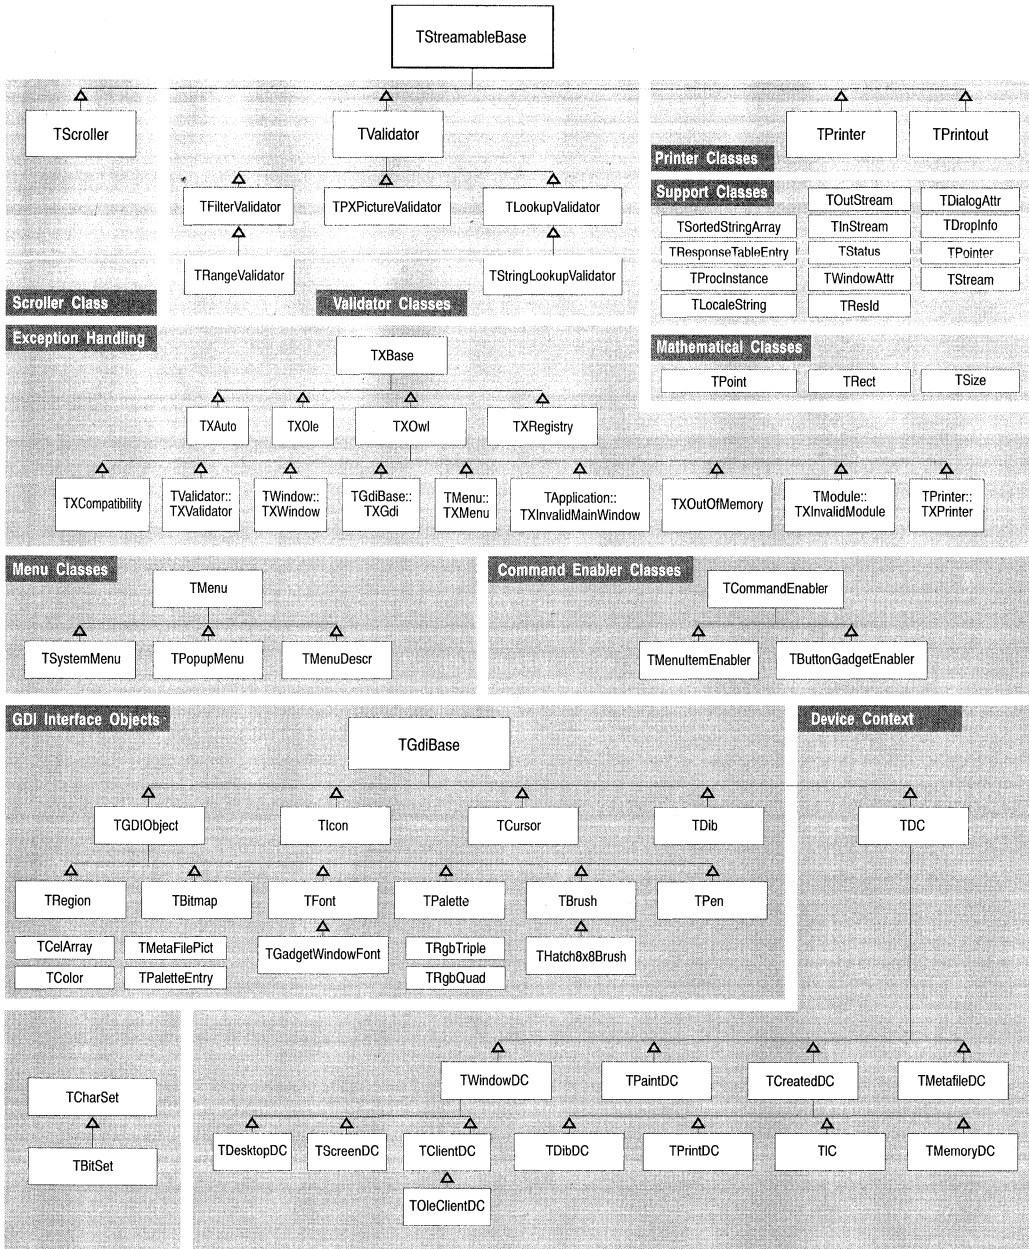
TStreamableBase

TScroller

TValidator

TFilterValidator

TPXPictureValidator

TLookupValidator

TRangeValidator

TStringLookupValidator

Scroller Class

Validator Classes

TPrinter

TPrintout

Printer Classes

Support Classes

TOutStream

TDialogAttr

TSortedStringArray

TInStream

TDropInfo

TResponseTableEntry

TStatus

TPointer

TProcInstance

TWindowAttr

TStream

TLocaleString

TResId

Mathematical Classes

TPoint

TRect

TSize

Exception Handling

TXBase

TXAuto

TXOle

TXOwl

TXRegistry

TXCompatibility

TValidator:: TXValidator

TWindow:: TXWindow

TGdiBase:: TXGdi

TMenu:: TXMenu

TApplication:: TXInvalidMainWindow

TXOutOfMemory

TModule:: TXInvalidModule

TPrinter:: TXPrinter

Menu Classes

TMenu

TSystemMenu

TPopupMenu

TMenuDescr

Command Enabler Classes

TCommandEnabler

TMenuItemEnabler

TButtonGadgetEnabler

GDI Interface Objects

TGdiBase

Device Context

TGDIObject

TIcon

TCursor

TDib

TDC

TRegion

TBitmap

TFont

TPalette

TBrush

TPen

TCelArray

TMetaFilePict

TGadgetWindowFont

TRgbTriple

THatch8x8Brush

TColor

TPaletteEntry

TRgbQuad

TCharSet

TBitSet

TWindowDC

TPaintDC

TCreatedDC

TMetafileDC

TDesktopDC

TScreenDC

TClientDC

TDibDC

TPrintDC

TIC

TMemoryDC

TOleClientDC